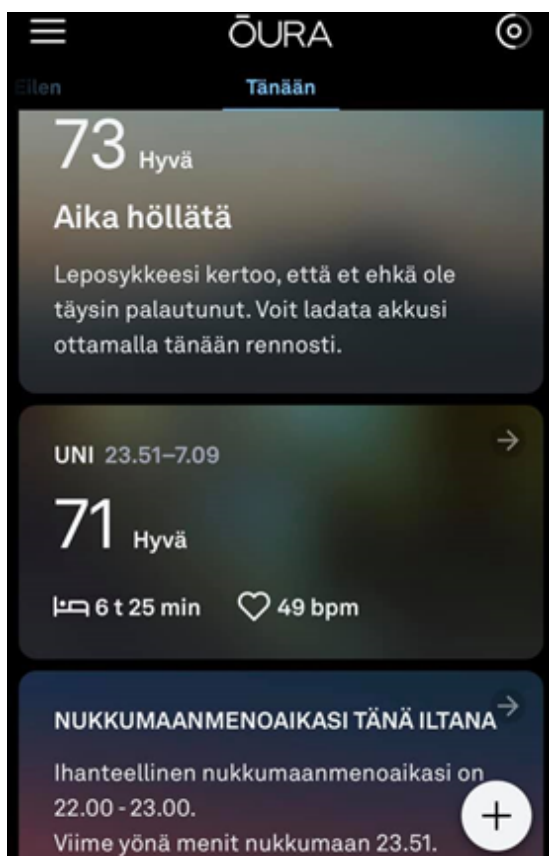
ŌURA

Eilen

Tänään

73 Hyvä

Aika höllätä

Leposykkeesi kertoo, että et ehkä ole täysin palautunut. Voit ladata akkusi ottamalla tänään rennosti.

UNI 23.51–7.09

71 Hyvä

6 t 25 min 49 bpm

NUKKUMAANMENOAIKASI TÄNÄ ILTANA

Ihanteellinen nukkumaanmenoaikasi on 22.00 - 23.00.
Viime yönä menit nukkumaan 23.51.

+